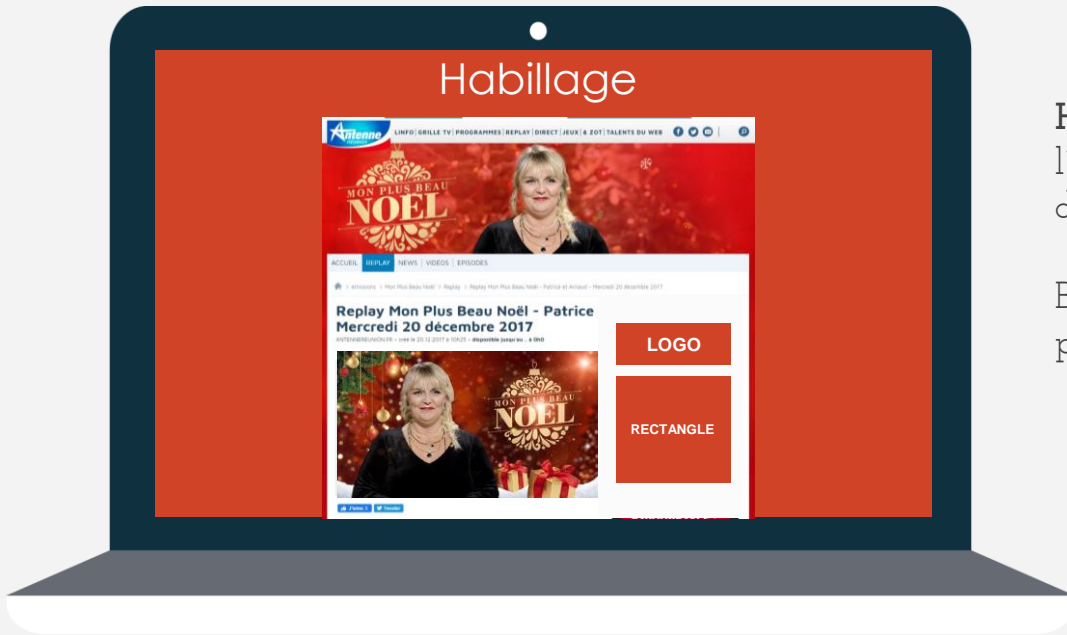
Habillage

Antenne

LINFO | GRILLE TV | PROGRAMMES | REPLAY | DIRECT | JEUX & ZOT | TALENTS DU WEB

MON PLUS BEAU NOËL

ACCUEIL | REPLAY | NEWS | VIDÉOS | EPISODES

> Émissions > Mon Plus Beau Noël > Replay > Replay Mon Plus Beau Noël - Patrice et Arnaud - Mercredi 20 décembre 2017

Replay Mon Plus Beau Noël - Patrice Mercredi 20 décembre 2017

ANTENNEREUNION.FR - créé le 20.12.2017 à 10h25 - disponible jusqu'au ... à 0h0

MON PLUS BEAU NOËL

J'aime | Tweeter

LOGO

RECTANGLE

H
l
d

E
p